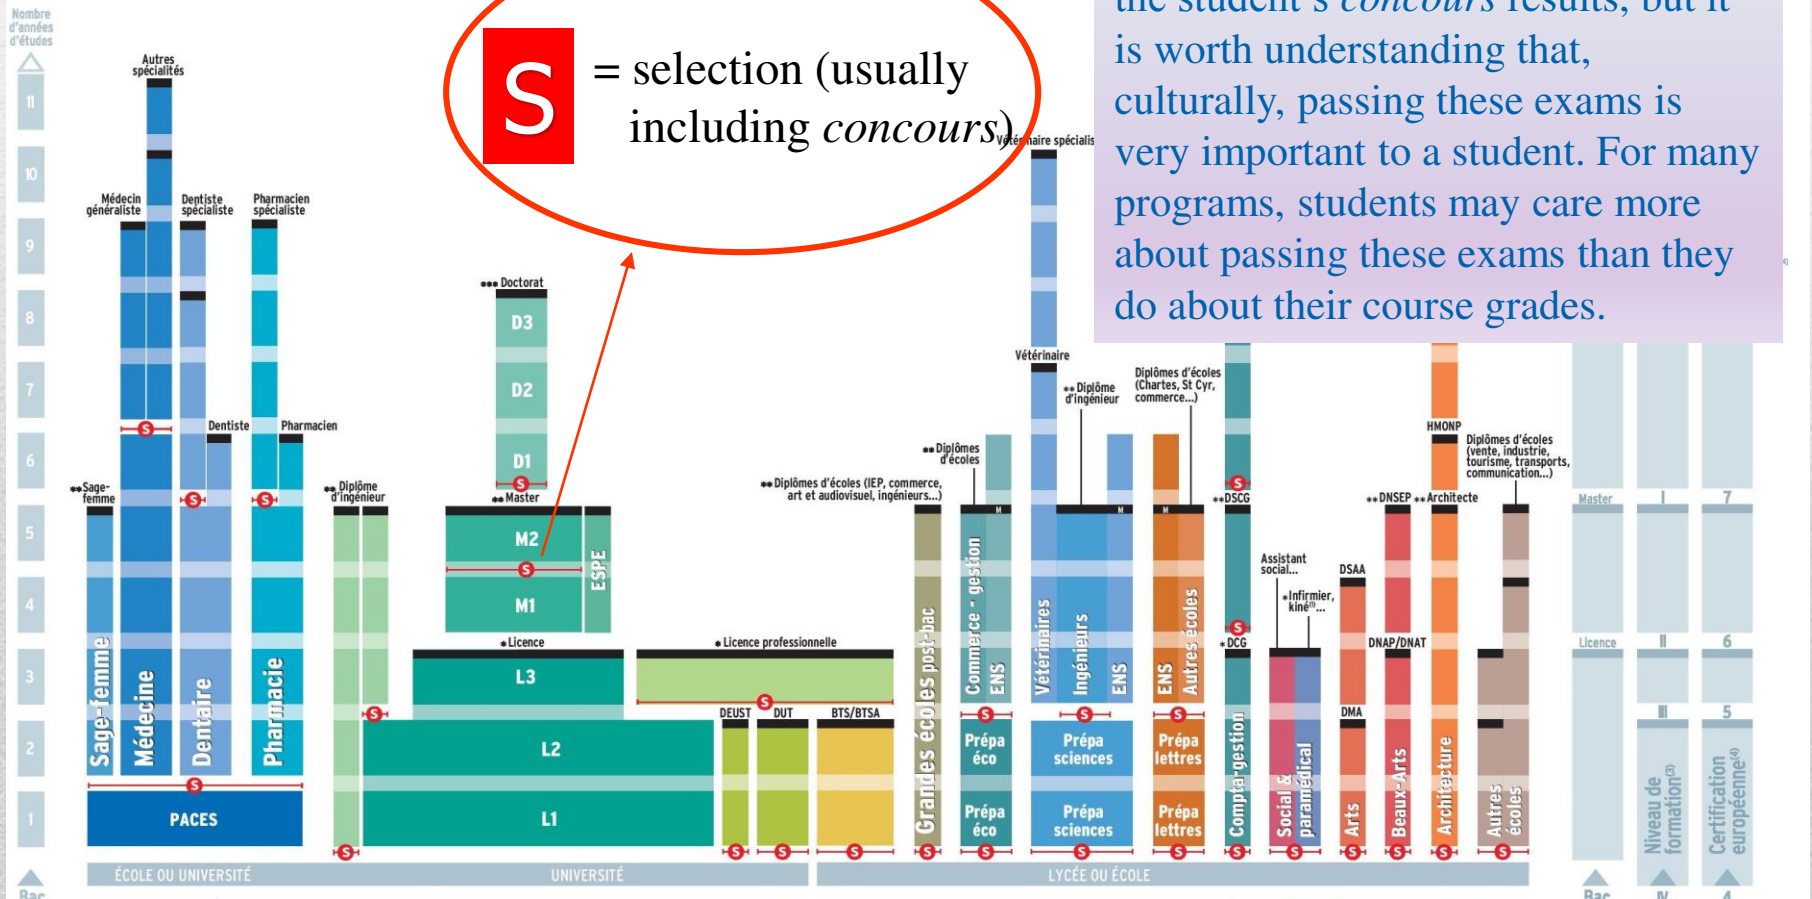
Nombre d'années d'études

11
10
9
8
7
6
5
4
3
2
1

Bac

S = selection (usually including *concours*)

the student's *concours* results, but it is worth understanding that, culturally, passing these exams is very important to a student. For many programs, students may care more about passing these exams than they do about their course grades.

Autres spécialités

Médecin généraliste

Dentiste spécialiste

Pharmacien spécialiste

Dentiste

Pharmacien

••Sage-femme

Sage-femme

Médecine

Dentaire

Pharmacie

PACES

••Diplôme d'ingénieur

•••Doctorat

D3

D2

D1

••Master

M2

M1

ESPE

•Licence

L3

L2

L1

•Licence professionnelle

DEUST

DUT

BTS/BTSA

••Diplômes d'écoles (IEP, commerce, art et audiovisuel, ingénieurs...)

••Diplômes d'écoles

Grandes écoles post-bac

Commerce - gestion

ENS

M

Prépa éco

Prépa éco

Vétérinaire spécialiste

Vétérinaire

••Diplôme d'ingénieur

Vétérinaires

Ingénieurs

ENS

M

Prépa sciences

Prépa sciences

Diplômes d'écoles (Chartes, St Cyr, commerce...)

ENS

Autres écoles

M

Prépa lettres

Prépa lettres

••DSCG

•DCG

Compta-gestion

Assistant social...

•Infirmier, kiné...

Social & paramédical

DSAA

DMA

Arts

••DNSEP

DNAP/DNAT

Beaux-Arts

HMONP

••Architecte

Architecture

Diplômes d'écoles (vente, industrie, tourisme, transports, communication...)

Autres écoles

Master

Licence

Bac

I

II

III

IV

Niveau de formation

7

6

5

4

Certification européenne

ÉCOLE OU UNIVERSITÉ

UNIVERSITÉ

LYCÉE OU ÉCOLE